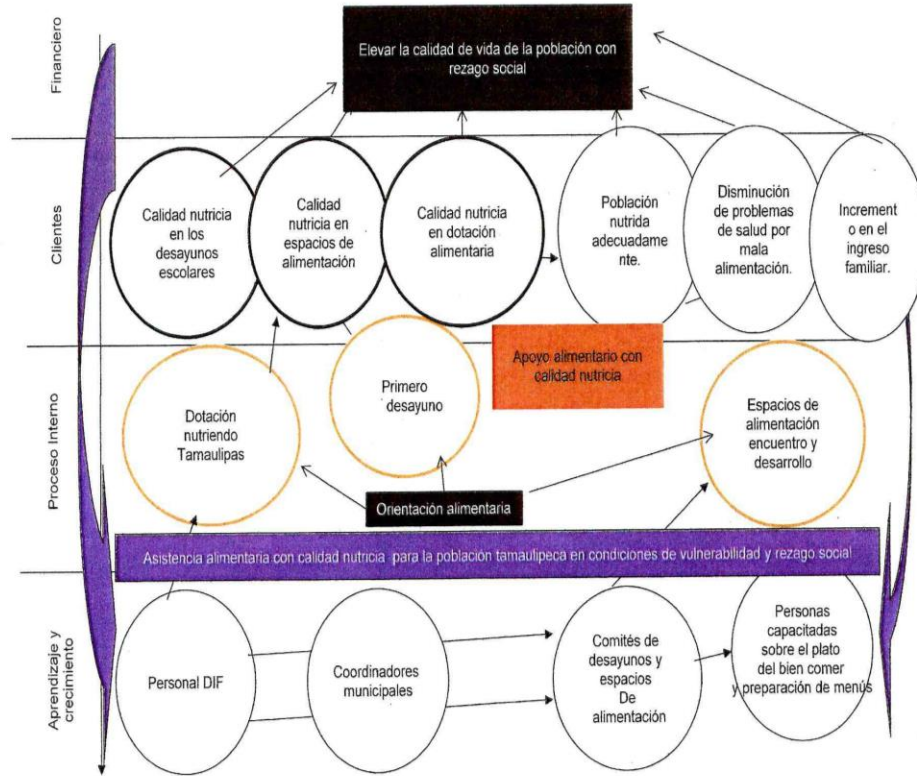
Financiero

Elevar la calidad de vida de la población con rezago social

Clientes

Calidad nutricia en los desayunos escolares

Calidad nutricia en espacios de alimentación

Calidad nutricia en dotación alimentaria

Población nutrida adecuadamente.

Disminución de problemas de salud por mala alimentación.

Incremento en el ingreso familiar.

Proceso Interno

Apoyo alimentario con calidad nutricia

Dotación nutriendo Tamaulipas

Primero desayuno

Espacios de alimentación encuentro y desarrollo

Orientación alimentaria

Asistencia alimentaria con calidad nutricia para la población tamaulipeca en condiciones de vulnerabilidad y rezago social

Aprendizaje y crecimiento

Personal DIF

Coordinadores municipales

Comités de desayunos y espacios De alimentación

Personas capacitadas sobre el plato del bien comer y preparación de menús